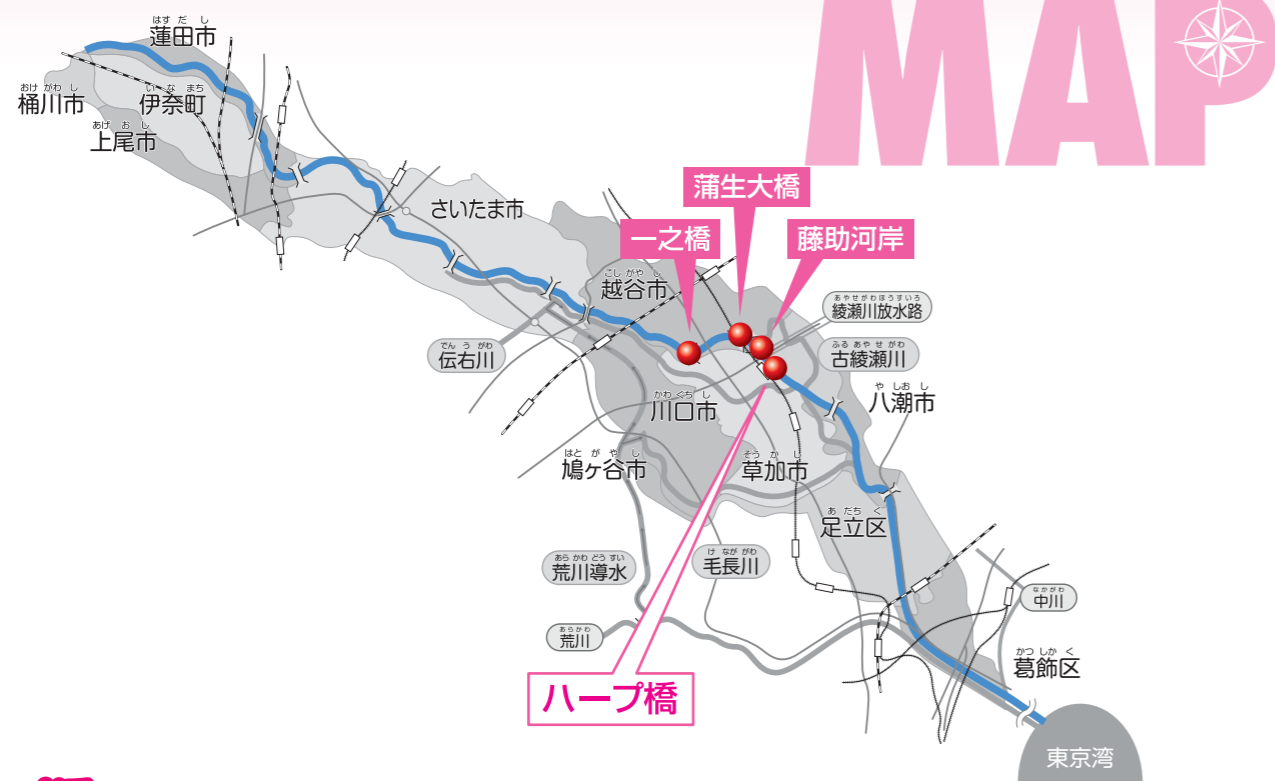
MAP

はすだし
蓮田市

おけがわし
桶川市

いなまち
伊奈町

あげおし
上尾市

さいたま市

蒲生大橋

一之橋

藤助河岸

こしがやし
越谷市

あやせがわほうすいろ
綾瀬川放水路

でんうがわ
伝右川

ふるあやせがわ
古綾瀬川

やしおし
八潮市

かわぐちし
川口市

はとがやし
鳩ヶ谷市

そうかし
草加市

あだちく
足立区

あらかわどうすい
荒川導水

けながわ
毛長川

なかがわ
中川

あらかわ
荒川

かつしかく
葛飾区

ハープ橋

東京湾